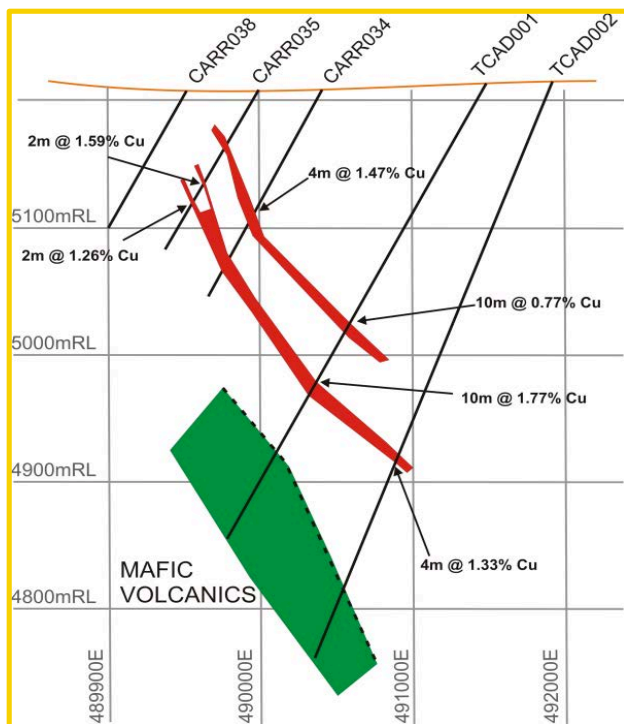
CARR038
CARR035
CARR034
TCAD001
TCAD002

2m @ 1.59% Cu
4m @ 1.47% Cu
5100mRL
2m @ 1.26% Cu
10m @ 0.77% Cu
5000mRL
10m @ 1.77% Cu
4900mRL
MAFIC VOLCANICS
4m @ 1.33% Cu
4800mRL

489900E
490000E
491000E
492000E